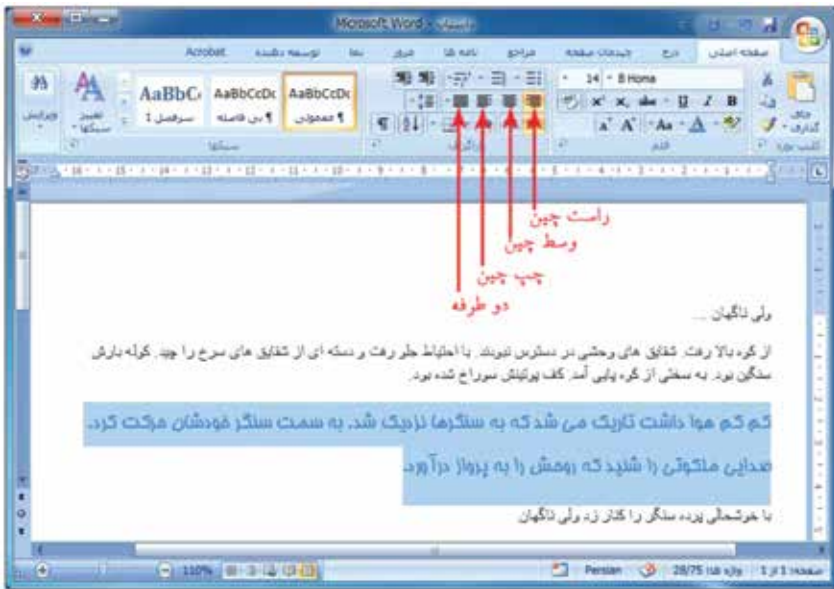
Microsoft Word - داستان

صفحه اصلی درج چیدمان صفحه مراجع نامه ها مرور نما توسعه دهنده Acrobat

14 B Homa

AaBbCcDc ¶ معمولی AaBbCcDc ¶ بی فاصله AaBbC سرفصل 1

تغییر سبکها ویرایش

چسباندن کلیپ بورد قلم پاراگراف سبکها

راست چین
وسط چین
چپ چین
دو طرفه

ولی ناگهان ...

از کوه بالا رفت. شقایق های وحشی در دسترس نبودند. با احتیاط جلو رفت و دسته ای از شقایق های سرخ را چید. کوله بارش سنگین بود. به سختی از کوه پایین آمد. کف پوتینش سوراخ شده بود.

کم کم هوا داشت تاریک می شد که به سنگرها نزدیک شد. به سمت سنگر خودشان حرکت کرد.

صدایی ملکوتی را شنید که روحش را به پرواز درآورد.

با خوشحالی پرده سنگر را کنار زد، ولی ناگهان

صفحه 1 از 1 واژه ها: 28/75 Persian 110%